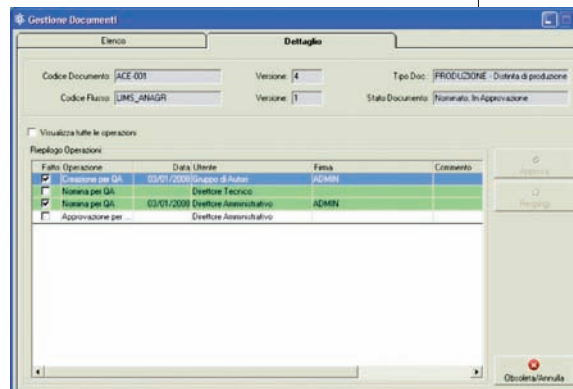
Gestione Documenti

Elenco | Dettaglio

Codice Documento ACE-001
Versione 4
Tipo Doc PRODUZIONE - Distinta di produzione

Codice Flusso LIMS_ANAGR
Versione 1
Stato Documento Nominato, In Approvazione

Visualizza tutte le operazioni

Riepilogo Operazioni

| Fatto | Operazione | Data | Utente | Firma | Commento |
|---|---|---|---|---|---|
| ☑ | Creazione per QA | 03/01/2008 | Gruppo di Autori | ADMIN | |
| ☐ | Nomina per QA | | Direttore Tecnico | | |
| ☑ | Nomina per QA | 03/01/2008 | Direttore Amministrativo | ADMIN | |
| ☐ | Approvazione per ... | | Direttore Amministrativo | | |

Approva

Respingi

Obsoleta/Annulla